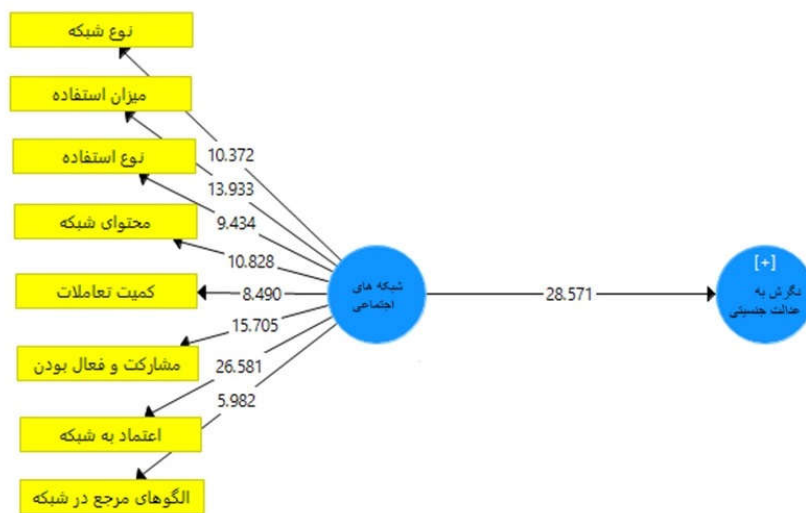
نوع شبکه

میزان استفاده

نوع استفاده

محتوای شبکه

کمیت تعاملات

مشارکت و فعال بودن

اعتماد به شبکه

الگوهای مرجع در شبکه

10.372

13.933

9.434

10.828

8.490

15.705

26.581

5.982

شبکه های اجتماعی

28.571

[+]

نگرش به عدالت جنسیتی